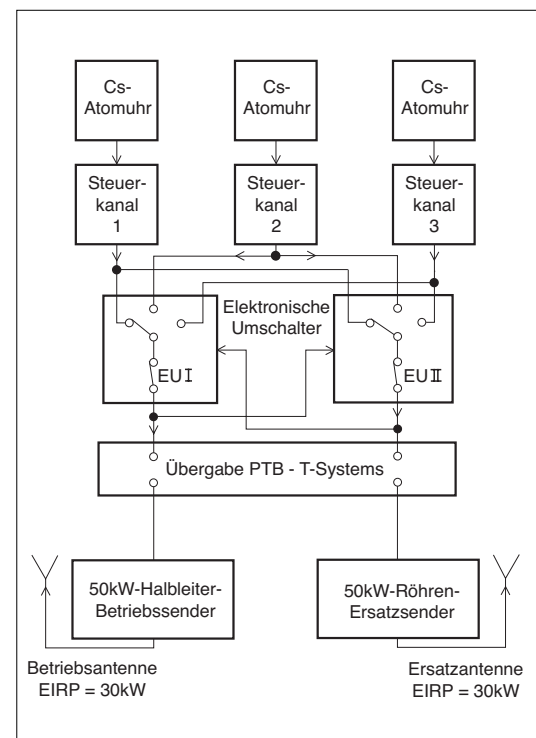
Cs-Atomuhr

Cs-Atomuhr

Cs-Atomuhr

Steuerkanal 1

Steuerkanal 2

Steuerkanal 3

Elektronische Umschalter

EU I

EU II

Übergabe PTB - T-Systems

50kW-Halbleiter-Betriebssender

50kW-Röhren-Ersatzsender

Betriebsantenne
EIRP = 30kW

Ersatzantenne
EIRP = 30kW